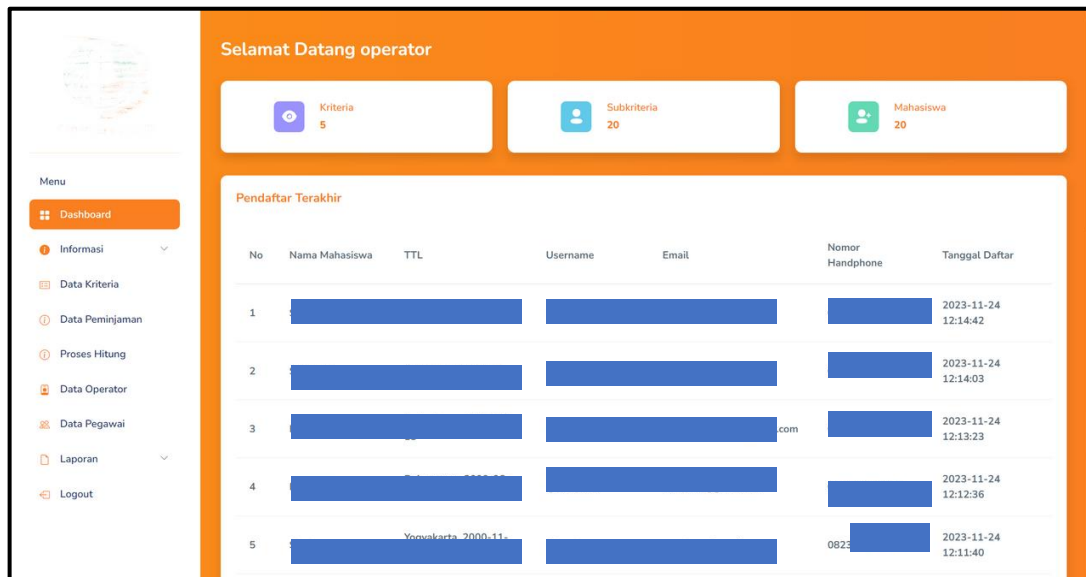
Selamat Datang operator

Kriteria
5

Subkriteria
20

Mahasiswa
20

Menu

Dashboard

Informasi

Data Kriteria

Data Peminjaman

Proses Hitung

Data Operator

Data Pegawai

Laporan

Logout

Pendaftar Terakhir

| No | Nama Mahasiswa | TTL | Username | Email | Nomor Handphone | Tanggal Daftar |
|---|---|---|---|---|---|---|
| 1 | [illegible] | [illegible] | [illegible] | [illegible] | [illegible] | 2023-11-24 12:14:42 |
| 2 | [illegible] | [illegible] | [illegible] | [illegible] | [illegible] | 2023-11-24 12:14:03 |
| 3 | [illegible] | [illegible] | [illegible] | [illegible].com | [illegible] | 2023-11-24 12:13:23 |
| 4 | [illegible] | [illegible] | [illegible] | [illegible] | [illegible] | 2023-11-24 12:12:36 |
| 5 | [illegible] | Yogyakarta, 2000-11-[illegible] | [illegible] | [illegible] | 0823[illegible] | 2023-11-24 12:11:40 |